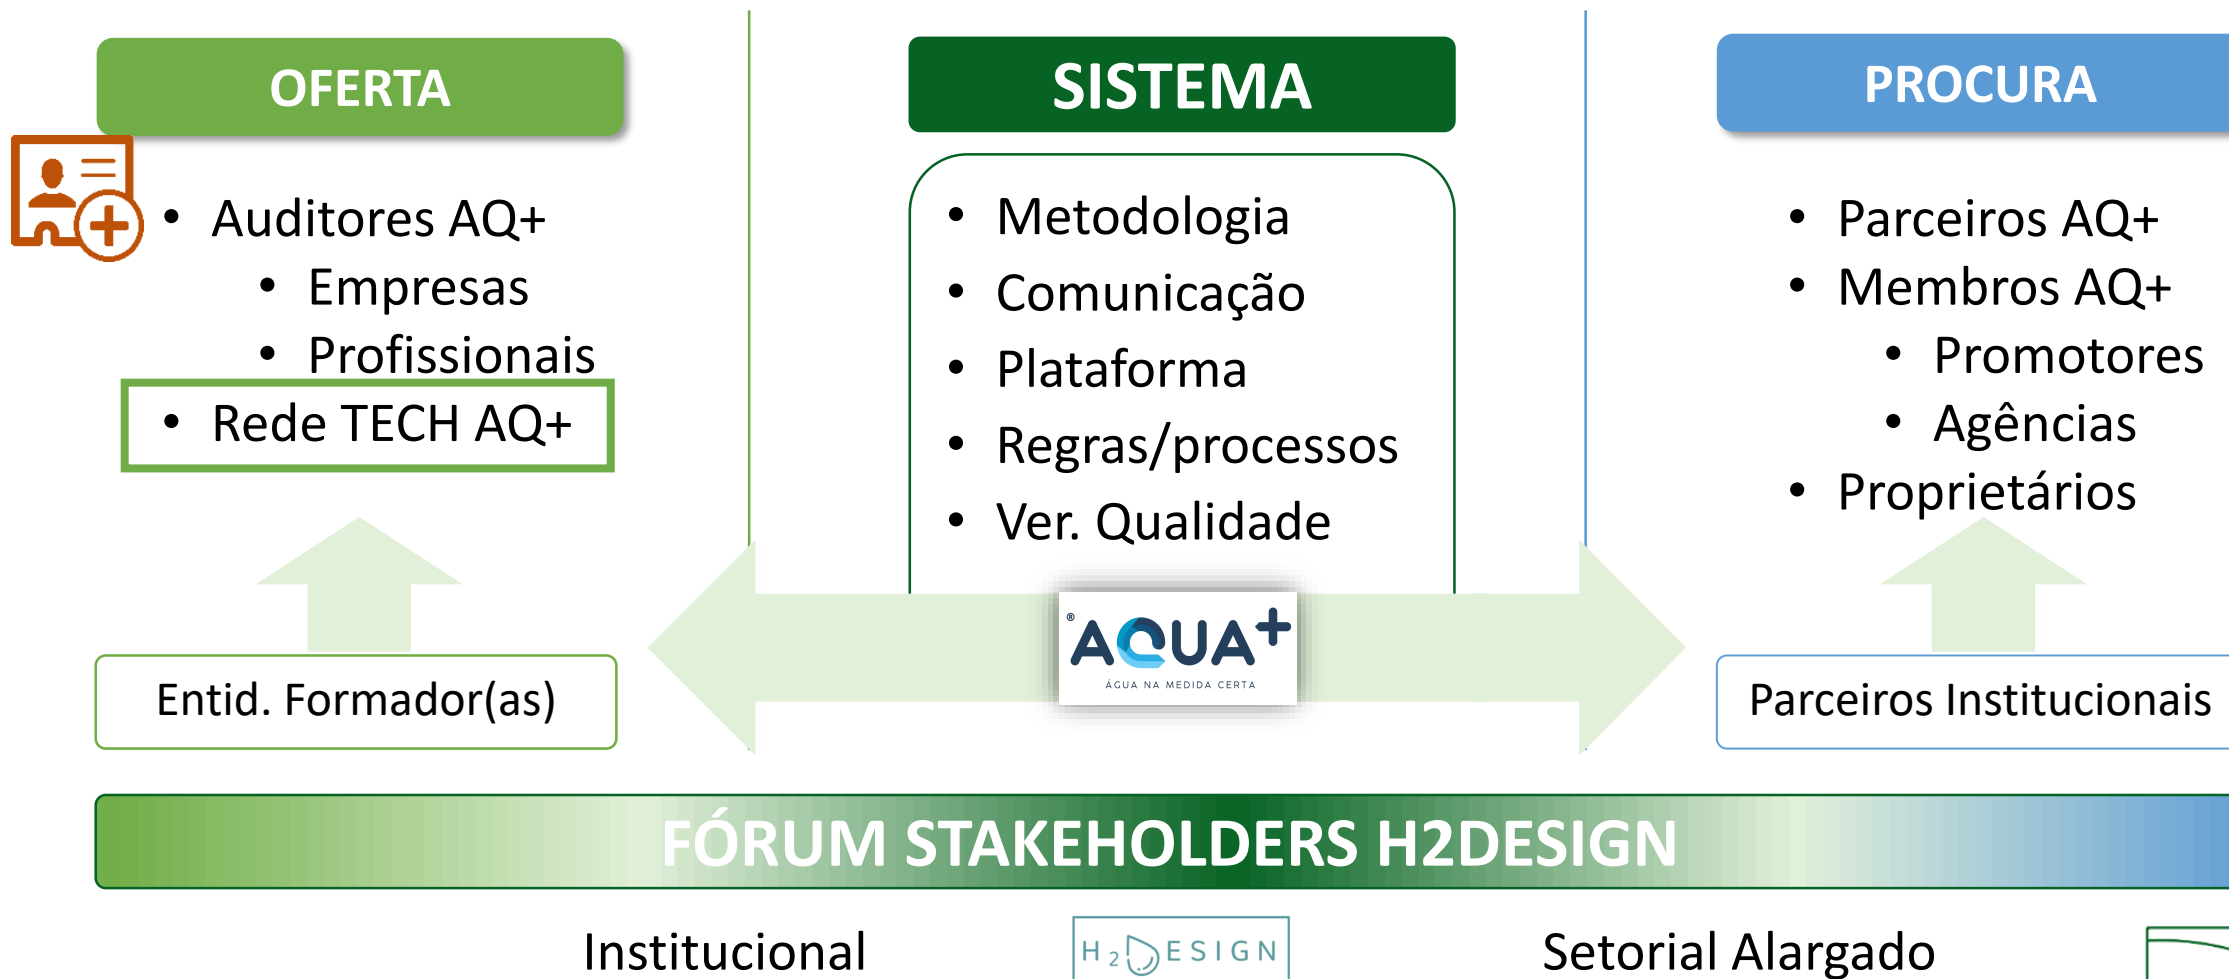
OFERTA

- Auditores AQ+
  - Empresas
  - Profissionais
- Rede TECH AQ+

Entid. Formador(as)

SISTEMA

- Metodologia
- Comunicação
- Plataforma
- Regras/processos
- Ver. Qualidade

AQUA+
ÁGUA NA MEDIDA CERTA

PROCURA

- Parceiros AQ+
- Membros AQ+
  - Promotores
  - Agências
- Proprietários

Parceiros Institucionais

FÓRUM STAKEHOLDERS H2DESIGN

Institucional

H2DESIGN

Setorial Alargado